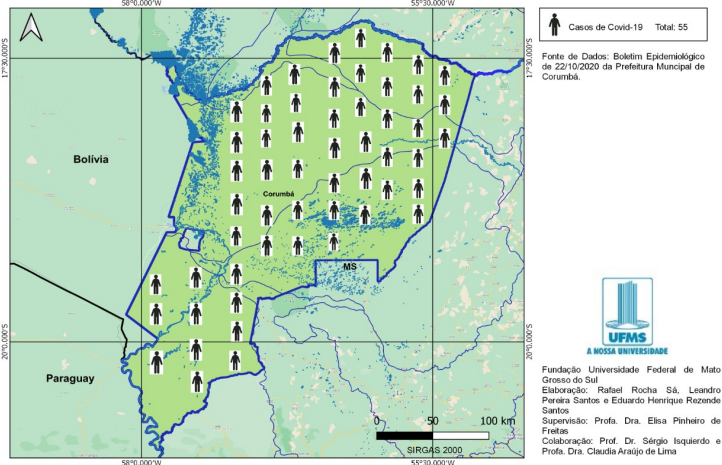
58°0,000'W
55°30,000'W
17°30,000'S
17°30,000'S
20°0,000'S
20°0,000'S
58°0,000'W
55°30,000'W

Bolívia
Corumbá
MS
Paraguay

0 50 100 km
SIRGAS 2000

Casos de Covid-19 Total: 55

Fonte de Dados: Boletim Epidemiológico de 22/10/2020 da Prefeitura Muncipal de Corumbá.

UFMS
A NOSSA UNIVERSIDADE

Fundação Universidade Federal de Mato Grosso do Sul
Elaboração: Rafael Rocha Sá, Leandro Pereira Santos e Eduardo Henrique Rezende Santos
Supervisão: Profa. Dra. Elisa Pinheiro de Freitas
Colaboração: Prof. Dr. Sérgio Isquierdo e Profa. Dra. Claudia Araújo de Lima